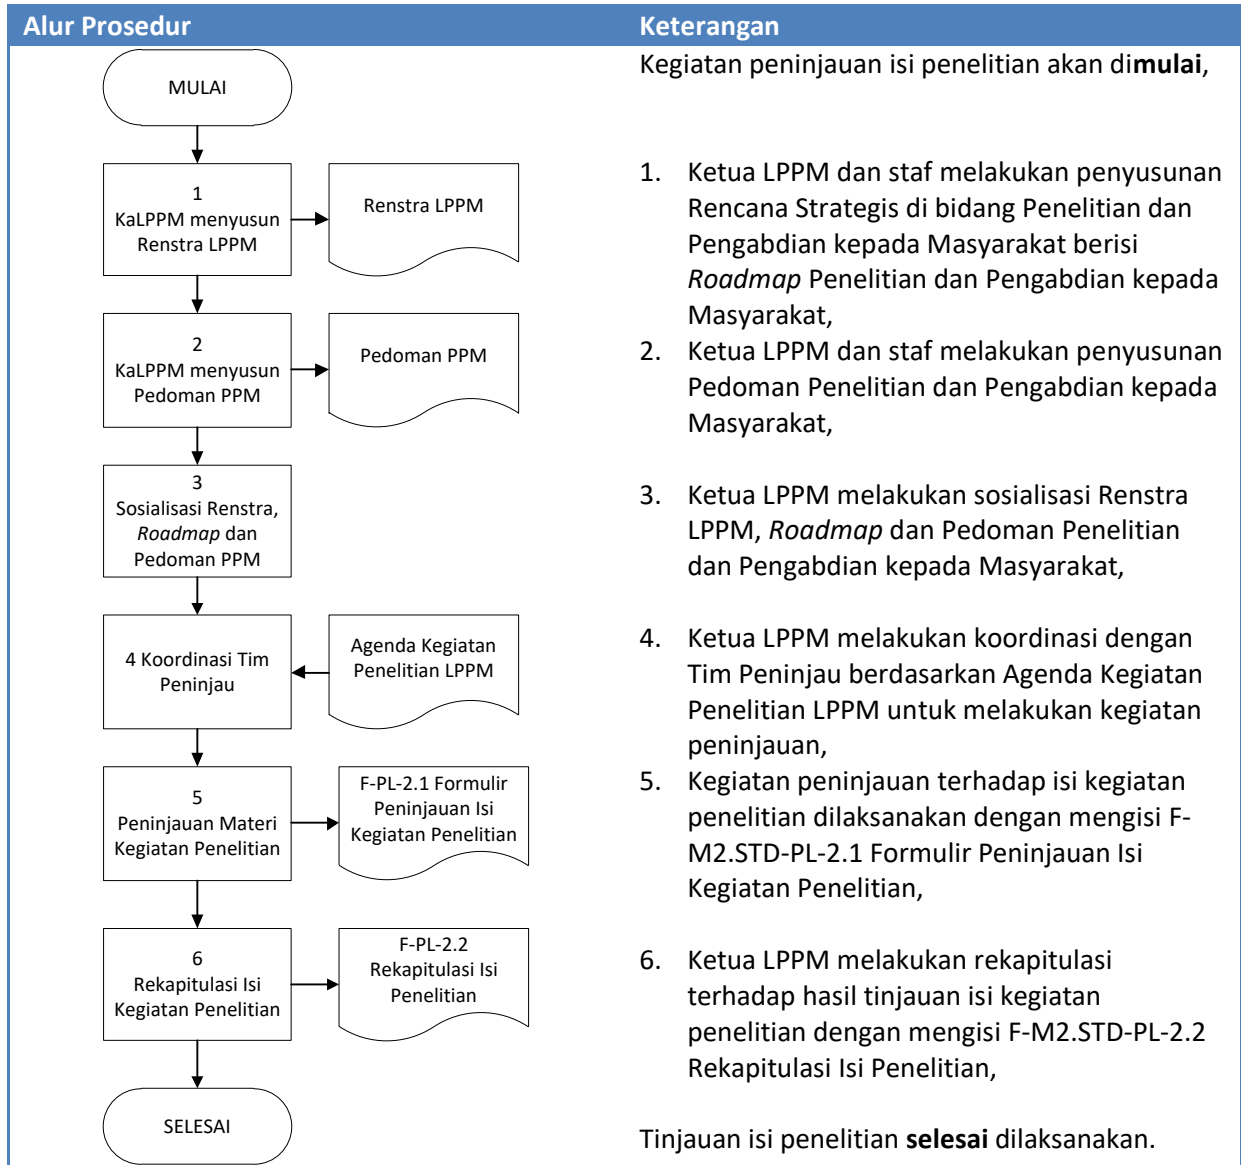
| Alur Prosedur | Keterangan |
|---|---|

MULAI

1
KaLPPM menyusun Renstra LPPM

Renstra LPPM

2
KaLPPM menyusun Pedoman PPM

Pedoman PPM

3
Sosialisasi Renstra, *Roadmap* dan Pedoman PPM

4 Koordinasi Tim Peninjau

Agenda Kegiatan Penelitian LPPM

5
Peninjauan Materi Kegiatan Penelitian

F-PL-2.1 Formulir Peninjauan Isi Kegiatan Penelitian

6
Rekapitulasi Isi Kegiatan Penelitian

F-PL-2.2 Rekapitulasi Isi Penelitian

SELESAI

Kegiatan peninjauan isi penelitian akan di**mulai**,

1. Ketua LPPM dan staf melakukan penyusunan Rencana Strategis di bidang Penelitian dan Pengabdian kepada Masyarakat berisi *Roadmap* Penelitian dan Pengabdian kepada Masyarakat,
2. Ketua LPPM dan staf melakukan penyusunan Pedoman Penelitian dan Pengabdian kepada Masyarakat,

3. Ketua LPPM melakukan sosialisasi Renstra LPPM, *Roadmap* dan Pedoman Penelitian dan Pengabdian kepada Masyarakat,

4. Ketua LPPM melakukan koordinasi dengan Tim Peninjau berdasarkan Agenda Kegiatan Penelitian LPPM untuk melakukan kegiatan peninjauan,
5. Kegiatan peninjauan terhadap isi kegiatan penelitian dilaksanakan dengan mengisi F-M2.STD-PL-2.1 Formulir Peninjauan Isi Kegiatan Penelitian,

6. Ketua LPPM melakukan rekapitulasi terhadap hasil tinjauan isi kegiatan penelitian dengan mengisi F-M2.STD-PL-2.2 Rekapitulasi Isi Penelitian,

Tinjauan isi penelitian **selesai** dilaksanakan.